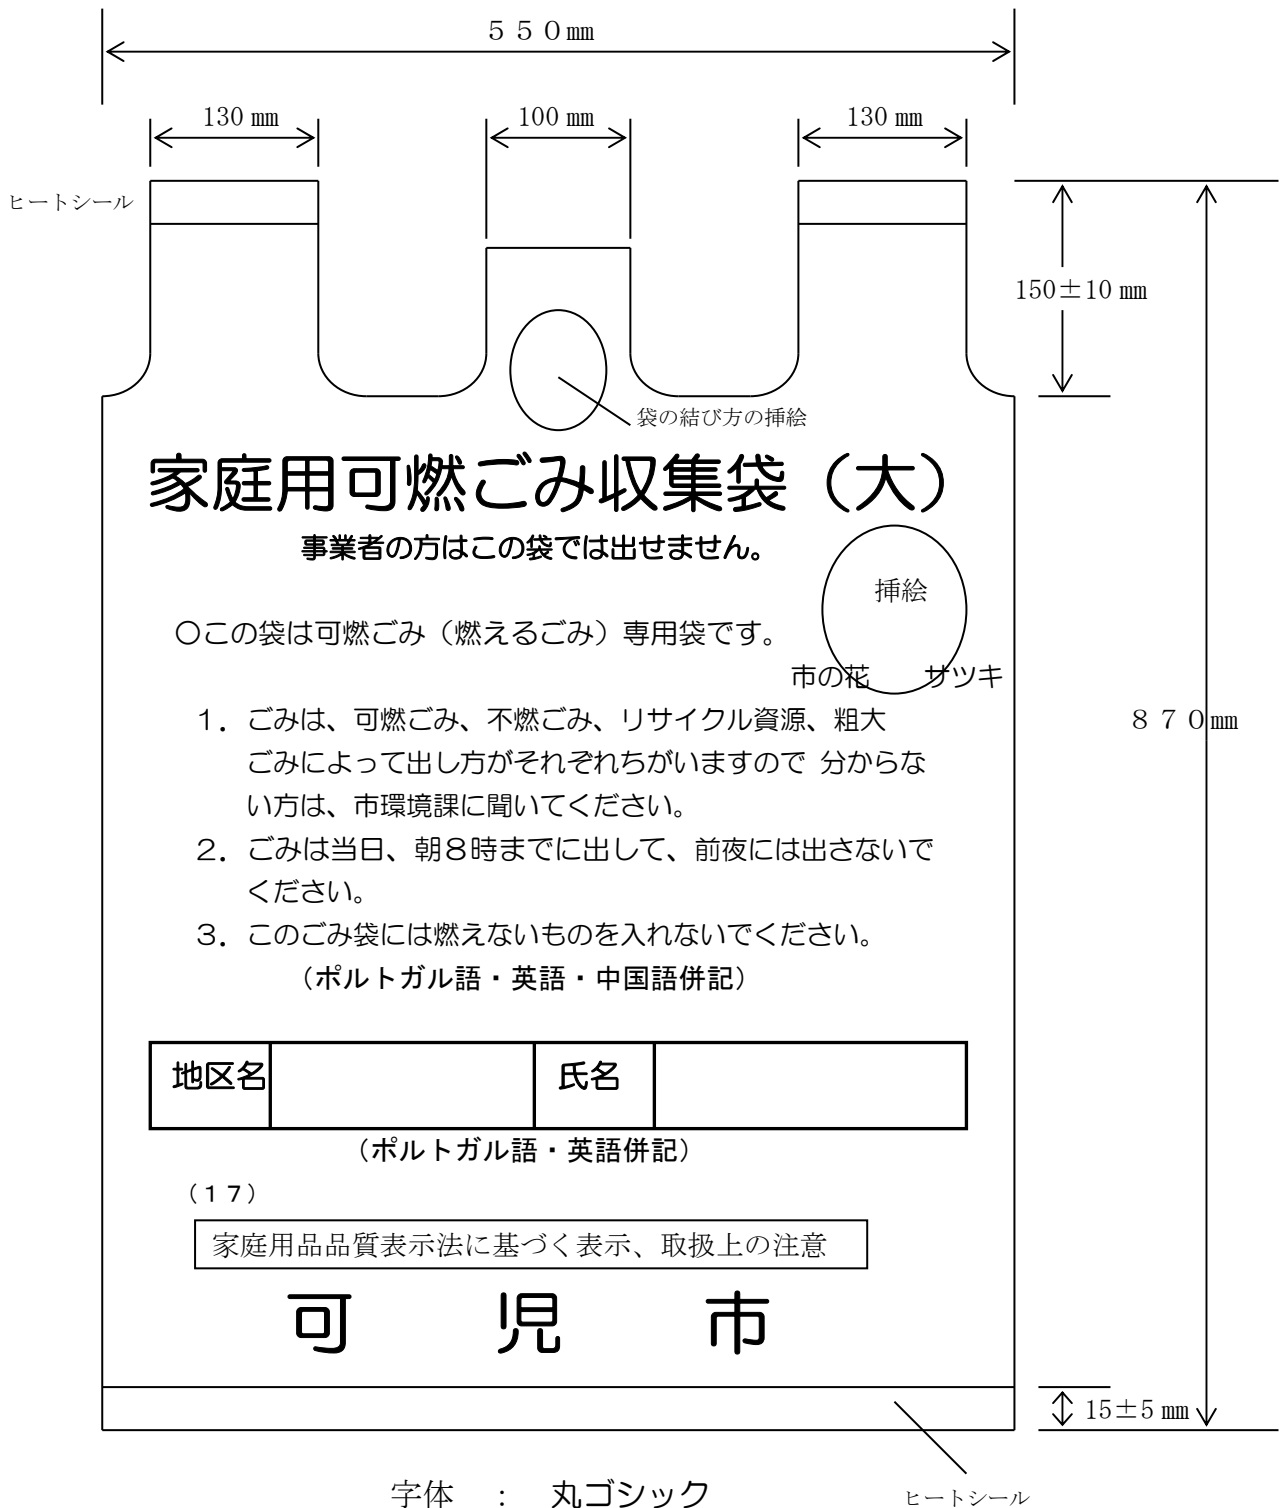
５５０㎜

130 ㎜

100 ㎜

130 ㎜

ヒートシール

150±10 ㎜

袋の結び方の挿絵

家庭用可燃ごみ収集袋（大）

事業者の方はこの袋では出せません。

挿絵

○この袋は可燃ごみ（燃えるごみ）専用袋です。

市の花　サツキ

８７０㎜

1．ごみは、可燃ごみ、不燃ごみ、リサイクル資源、粗大ごみによって出し方がそれぞれちがいますので 分からない方は、市環境課に聞いてください。

2．ごみは当日、朝8時までに出して、前夜には出さないでください。

3．このごみ袋には燃えないものを入れないでください。

（ポルトガル語・英語・中国語併記）

| 地区名 | | 氏名 | |
|---|---|---|---|

（ポルトガル語・英語併記）

（17）

家庭用品品質表示法に基づく表示、取扱上の注意

可　児　市

15±5 ㎜

字体　：　丸ゴシック

ヒートシール